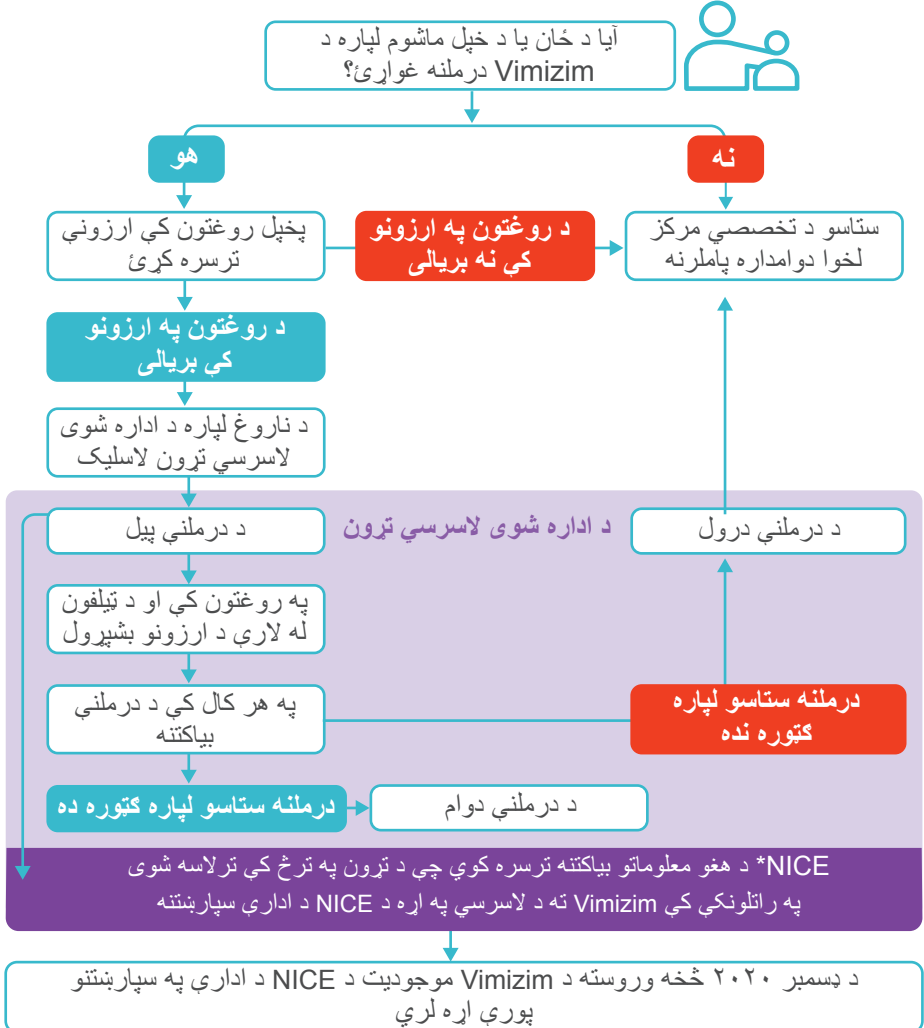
آیا د ځان یا د خپل ماشوم لپاره د Vimizim درملنه غواړئ؟

هو

نه

پخپل روغتون کې ارزونې ترسره کړئ

د روغتون په ارزونو کې نه بریالی

ستاسو د تخصصي مرکز لخوا دوامداره پاملرنه

د روغتون په ارزونو کې بریالی

د ناروغ لپاره د اداره شوی لاسرسي تړون لاسلیک

د اداره شوی لاسرسي تړون

د درملنې پیل

د درملنې درول

په روغتون کې او د ټیلفون له لارې د ارزونو بشپړول

په هر کال کې د درملنې بیاکتنه

درملنه ستاسو لپاره ګټوره نده

درملنه ستاسو لپاره ګټوره ده

د درملنې دوام

NICE* د هغو معلوماتو بیاکتنه ترسره کوي چې د تړون په ترڅ کې ترلاسه شوي

په راتلونکي کې Vimizim ته د لاسرسي په اړه د NICE د ادارې سپارښتنه

د دسمبر ۲۰۲۰ څخه وروسته د Vimizim موجودیت د NICE د ادارې په سپارښتنو پورې اړه لري